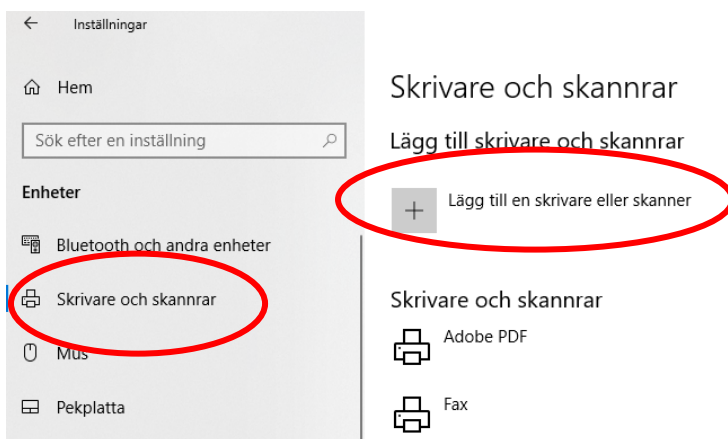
Inställningar

Hem

Sök efter en inställning

Enheter

Bluetooth och andra enheter

Skrivare och skannrar

Mus

Pekplatta

Skrivare och skannrar

Lägg till skrivare och skannrar

Lägg till en skrivare eller skanner

Skrivare och skannrar

Adobe PDF

Fax